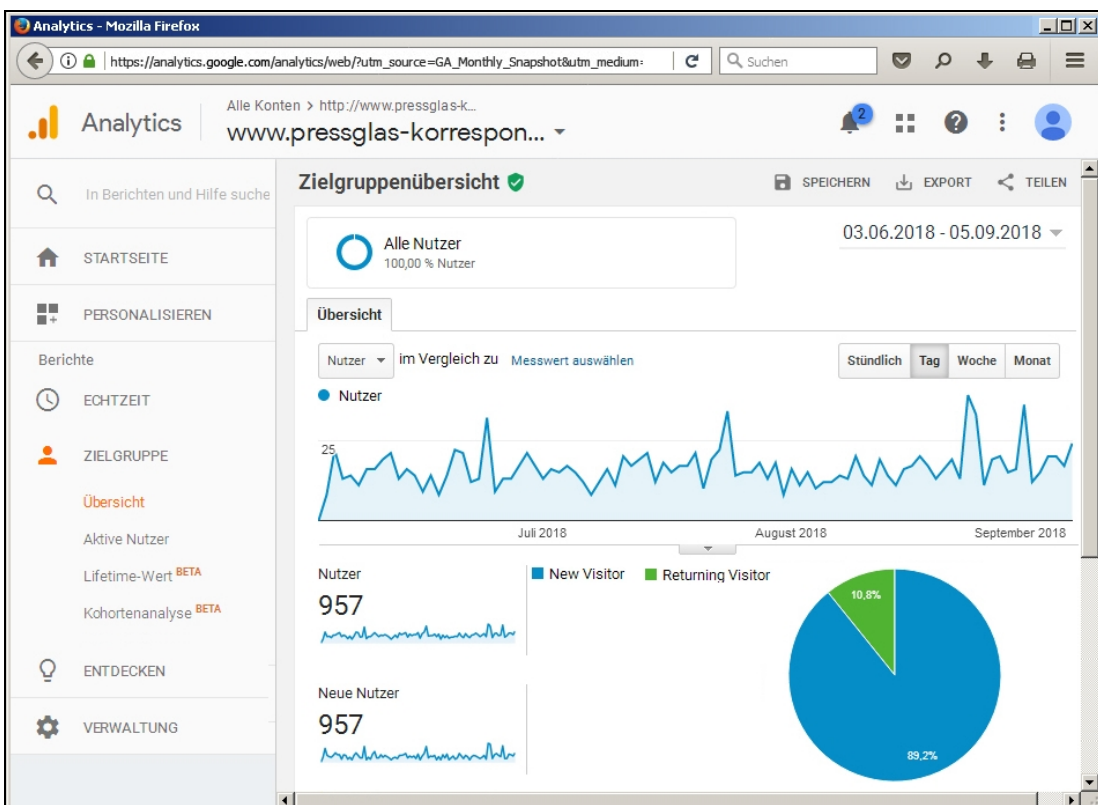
Analytics - Mozilla Firefox

https://analytics.google.com/analytics/web/?utm_source=GA_Monthly_Snapshot&utm_medium=

Suchen

Analytics

Alle Konten > http://www.pressglas-k...

www.pressglas-korrespon...

2

In Berichten und Hilfe suche

STARTSEITE

PERSONALISIEREN

Berichte

ECHTZEIT

ZIELGRUPPE

Übersicht

Aktive Nutzer

Lifetime-Wert BETA

Kohortenanalyse BETA

ENTDECKEN

VERWALTUNG

Zielgruppenübersicht

SPEICHERN

EXPORT

TEILEN

Alle Nutzer
100,00 % Nutzer

03.06.2018 - 05.09.2018

Übersicht

Nutzer

im Vergleich zu

Messwert auswählen

Stündlich

Tag

Woche

Monat

Nutzer

25

Juli 2018

August 2018

September 2018

Nutzer
957

Neue Nutzer
957

New Visitor

Returning Visitor

10,8%

89,2%